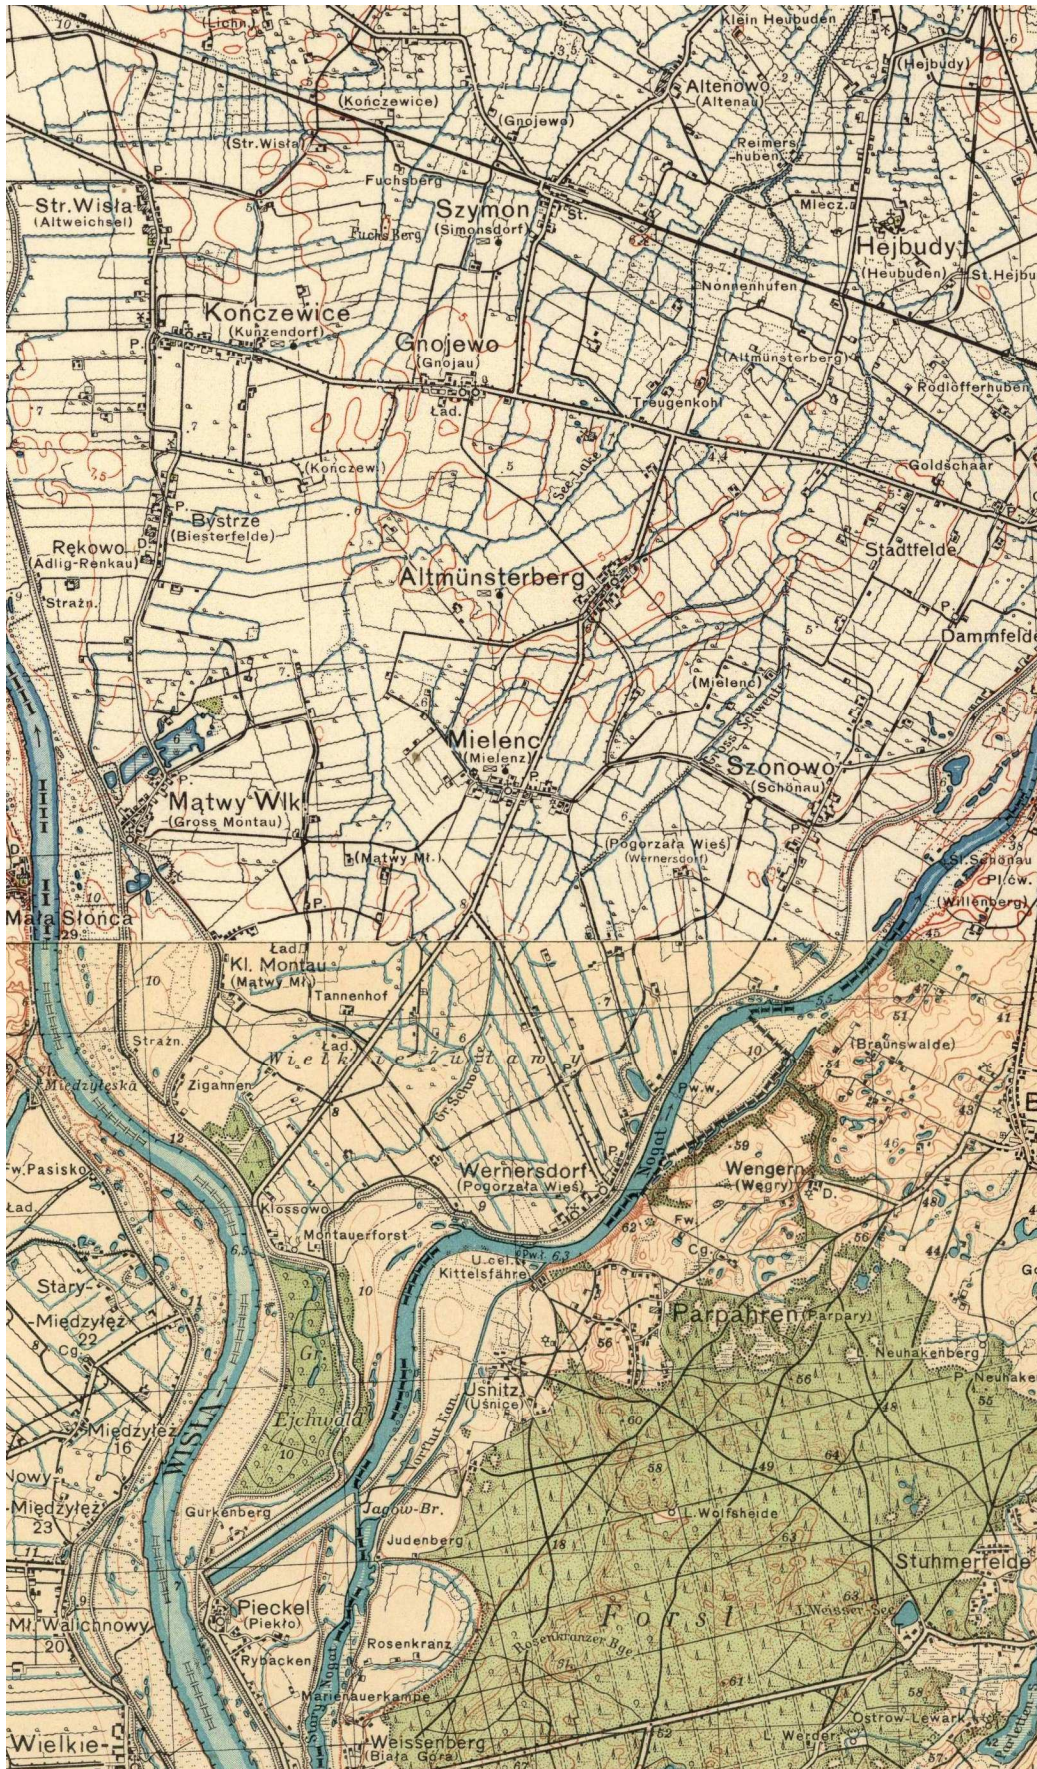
(Lichn.)
Klein Heubuden
Altenowo
(Altenau)
(Hejbudy)
(Konczewice)
(Gnojewo)
(Str. Wisła)
Reimers-huben
Fuchsberg
Szymon
(Simonsdorf)
St.
Mlecz.
Hejbudy
(Heubuden)
St. Hejbu
Str. Wisła
(Altweichsel)
Fuchs Berg
Nonnenhufen
Konczewice
(Kunzendorf)
Gnojewo
(Gnojau)
(Altmünsterberg)
Ład.
Treugenkohl
Rodlofferhuben
(Konczew.)
Goldschaer
Bystrze
(Biesterfelde)
Rękowo
(Adlig-Renkau)
Stadtfelde
Altmünsterberg
Strażn.
Dammfelde
(Mielenc)
Mielenc
(Mielenz)
Szonowo
(Schönau)
Mątwy Wlk.
(Gross Montau)
(Mątwy Mł.)
(Pogorzała Wieś)
(Wernersdorf)
St. Schönau
Pl. cw.
(Willenberg)
Mała Słońca
29
Ład.
Kl. Montau
(Mątwy Mł.)
Tannenhof
Strażn.
(Braunswalde)
Wielkie Żuławy
Międzyleska
Zigahnen
Fw. Pasisko
Wernersdorf
(Pogorzała Wieś)
Nogat
Wengern
(Węgry)
Klossowo
Montauerforst
Kittelsfähre
Stary-Międzyłęż
22
Parpahren (Parpary)
Neuhakenberg
Gr. Ejchwald
Usnitz
(Uśnice)
Międzyłęż
16
WISŁA
Nowy-Międzyłęż
23
Gurkenberg
Jagow-Br.
Judenberg
L. Wolfsheide
Stuhmerfelde
Mł. Walichnowy
20
Pieckel
(Piekło)
Rybacken
Rosenkranz
Forst
Marienauerkampe
Weissenberg
(Biała Góra)
L. Werder
Ostrow-Lewark
Wielkie-